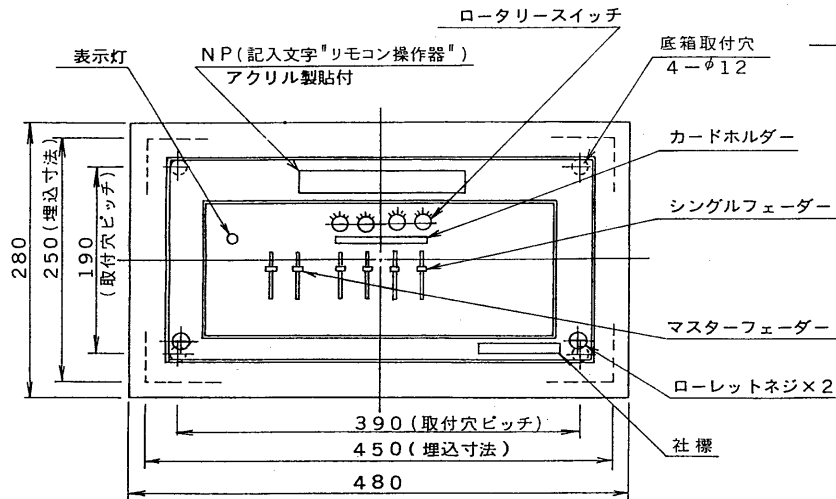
ロータリースイッチ

表示灯

NP(記入文字"リモコン操作器")
アクリル製貼付

底箱取付穴
$4-\phi12$

カードホルダー

シングルフェーダー

マスターフェーダー

ローレットネジ×2

社標

280

250(埋込寸法)

190
(取付穴ピッチ)

390(取付穴ピッチ)

450(埋込寸法)

480